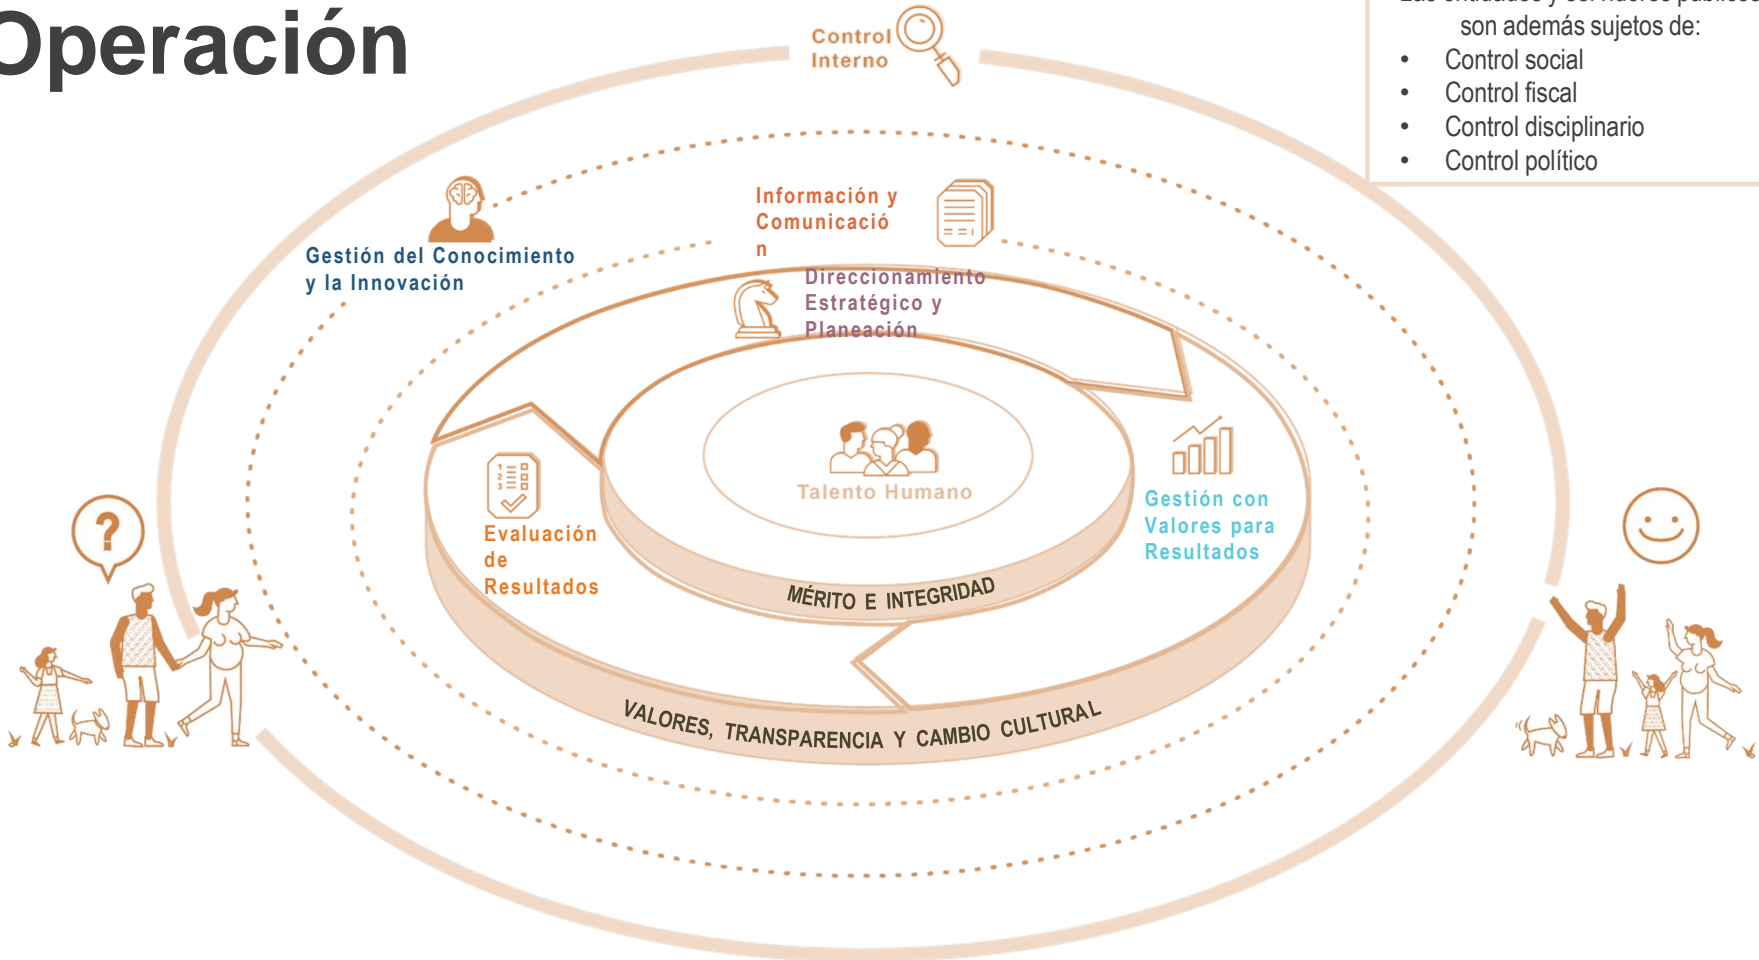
Operación

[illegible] son además sujetos de:

- Control social
- Control fiscal
- Control disciplinario
- Control político

Control Interno

Gestión del Conocimiento y la Innovación

Información y Comunicació n

Direccionamiento Estratégico y Planeación

Talento Humano

Gestión con Valores para Resultados

Evaluación de Resultados

MÉRITO E INTEGRIDAD

VALORES, TRANSPARENCIA Y CAMBIO CULTURAL

?